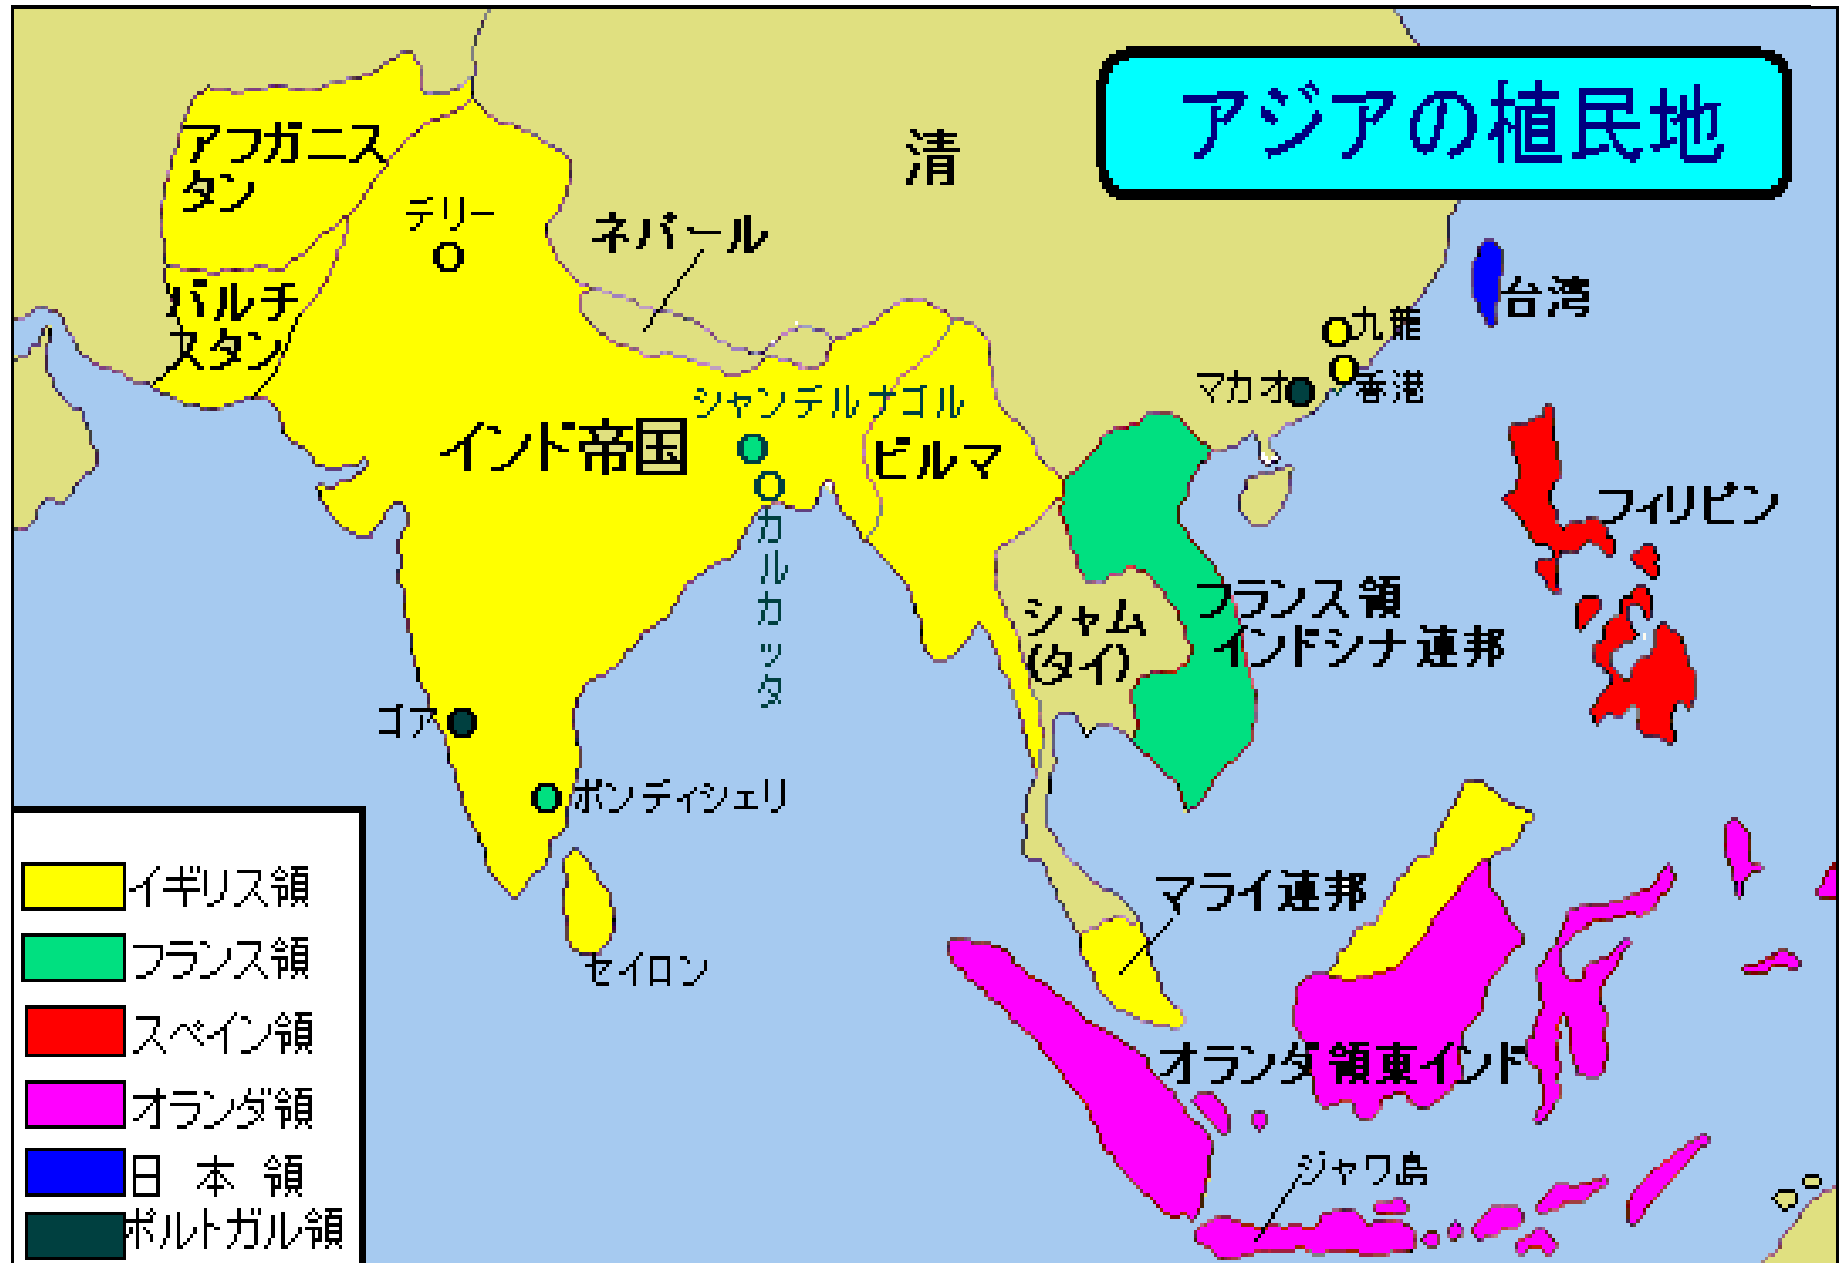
アジアの植民地

清

アフガニスタン

デリー

ネパール

台湾

バルチスタン

九龍

マカオ

香港

シャンデルナゴル

インド帝国

ビルマ

カルカッタ

フィリピン

シャム(タイ)

フランス領インドシナ連邦

ゴア

ポンディシェリ

マライ連邦

セイロン

オランダ領東インド

ジャワ島

イギリス領
フランス領
スペイン領
オランダ領
日本領
ポルトガル領